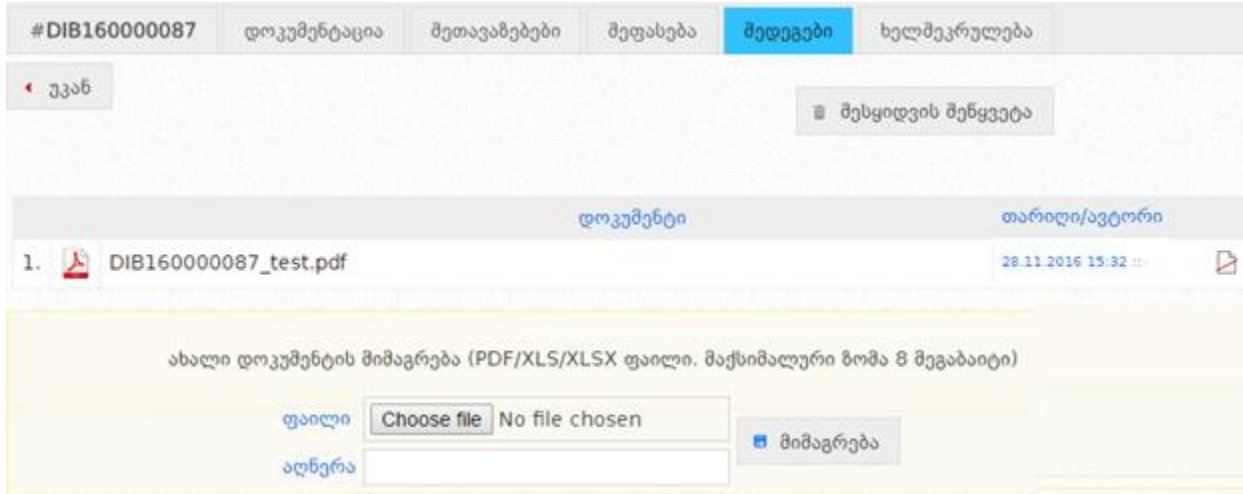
#DIB160000087 დოკუმენტაცია შეთავაზებები შეფასება შედეგები ხელშეკრულება

უკან

შესყიდვის შეწყვეტა

| | დოკუმენტი | თარიღი/ავტორი |
|---|---|---|
| 1. | DIB160000087_test.pdf | 28.11.2016 15:32 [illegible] |

ახალი დოკუმენტის მიმაგრება (PDF/XLS/XLSX ფაილი. მაქსიმალური ზომა 8 მეგაბაიტი)

ფაილი Choose file No file chosen

აღწერა

მიმაგრება